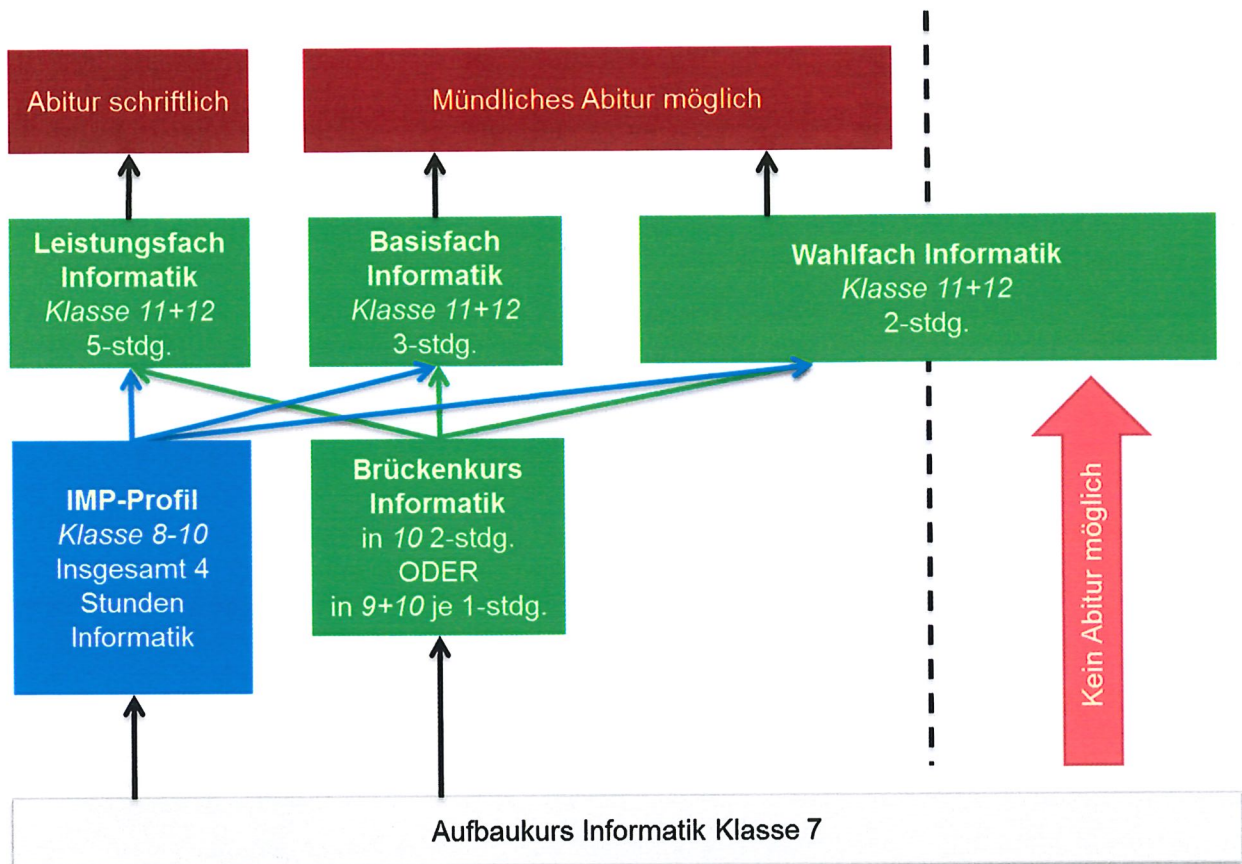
Abitur schriftlich

Mündliches Abitur möglich

Leistungsfach Informatik
Klasse 11+12
5-stdg.

Basisfach Informatik
Klasse 11+12
3-stdg.

Wahlfach Informatik
Klasse 11+12
2-stdg.

IMP-Profil
Klasse 8-10
Insgesamt 4 Stunden Informatik

Brückenkurs Informatik
in 10 2-stdg.
ODER
in 9+10 je 1-stdg.

Kein Abitur möglich

Aufbaukurs Informatik Klasse 7